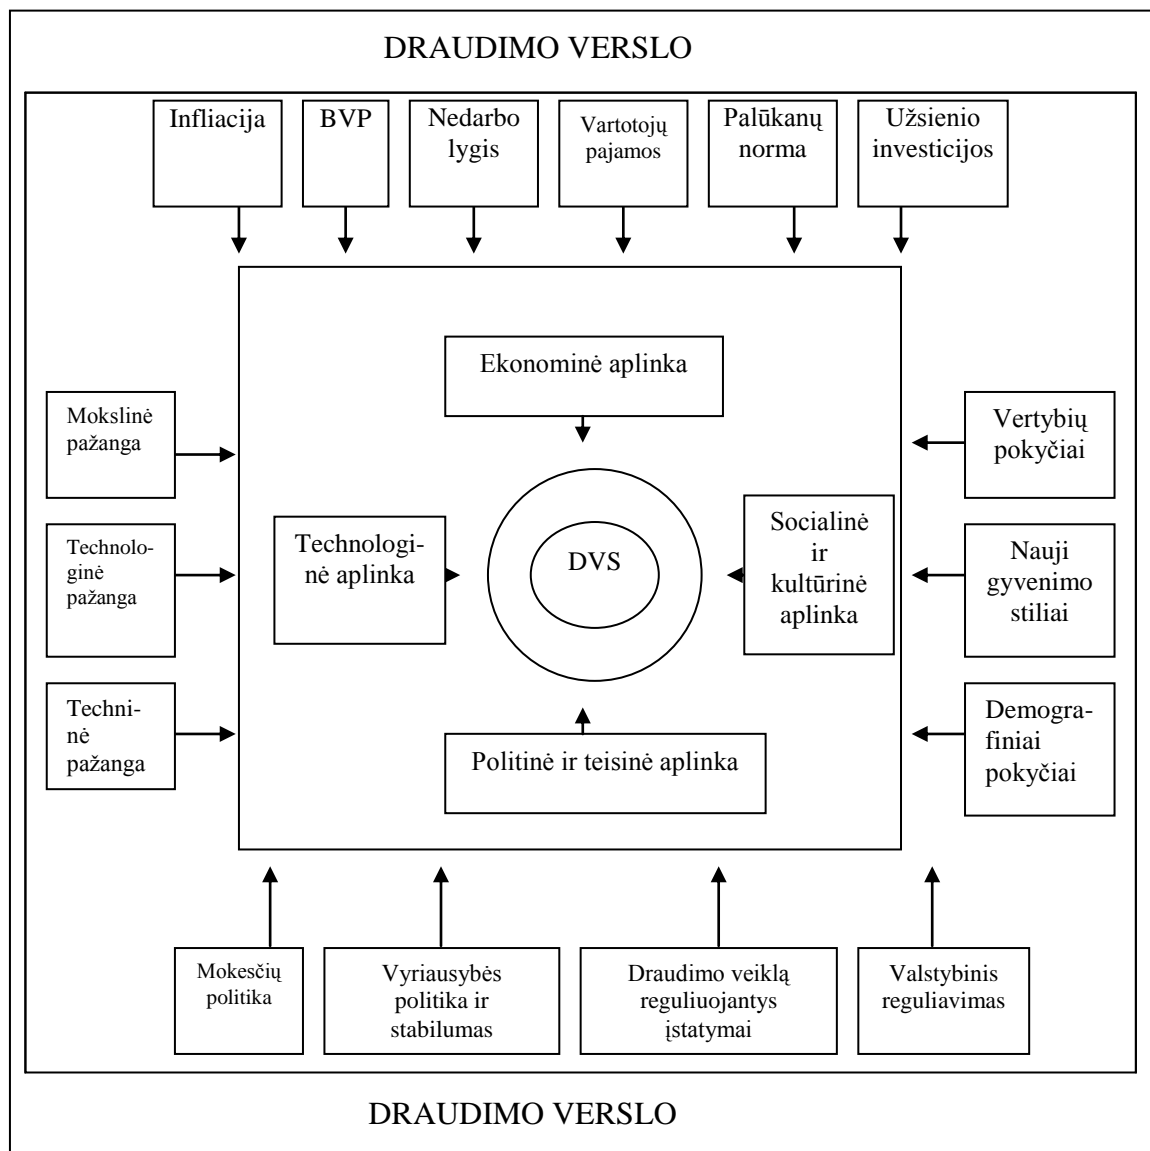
DRAUDIMO VERSLO

Infliacija

BVP

Nedarbo lygis

Vartotojų pajamos

Palūkanų norma

Užsienio investicijos

Ekonominė aplinka

Mokslinė pažanga

Technologinė pažanga

Techninė pažanga

Technologinė aplinka

DVS

Socialinė ir kultūrinė aplinka

Vertybių pokyčiai

Nauji gyvenimo stiliai

Demografiniai pokyčiai

Politinė ir teisinė aplinka

Mokesčių politika

Vyriausybės politika ir stabilumas

Draudimo veiklą reguliuojantys įstatymai

Valstybinis reguliavimas

DRAUDIMO VERSLO